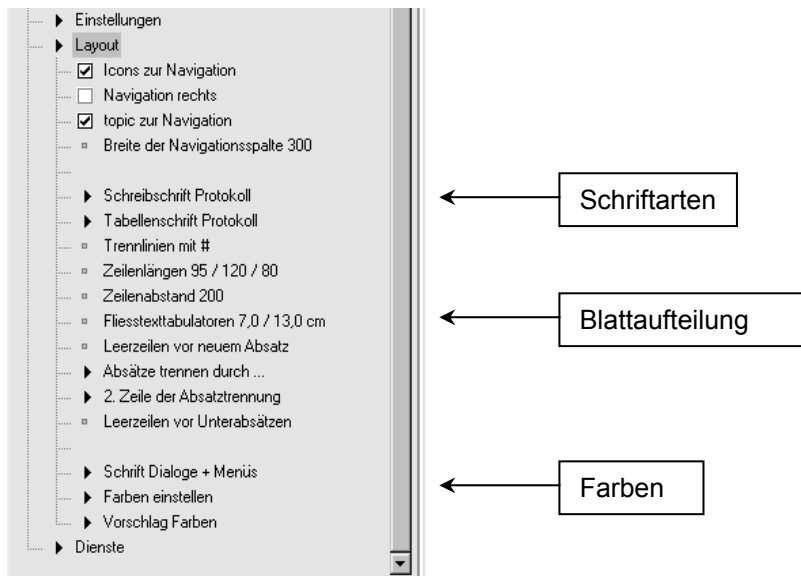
Einstellungen
Layout
Icons zur Navigation
Navigation rechts
topic zur Navigation
Breite der Navigationsspalte 300

Schreibschrift Protokoll
Tabellenschrift Protokoll
Trennlinien mit #
Zeilenlängen 95 / 120 / 80
Zeilenabstand 200
Fliesstexttabulatoren 7,0 / 13,0 cm
Leerzeilen vor neuem Absatz
Absätze trennen durch ...
2. Zeile der Absatztrennung
Leerzeilen vor Unterabsätzen

Schrift Dialoge + Menüs
Farben einstellen
Vorschlag Farben
Dienste

Schriftarten

Blattaufteilung

Farben